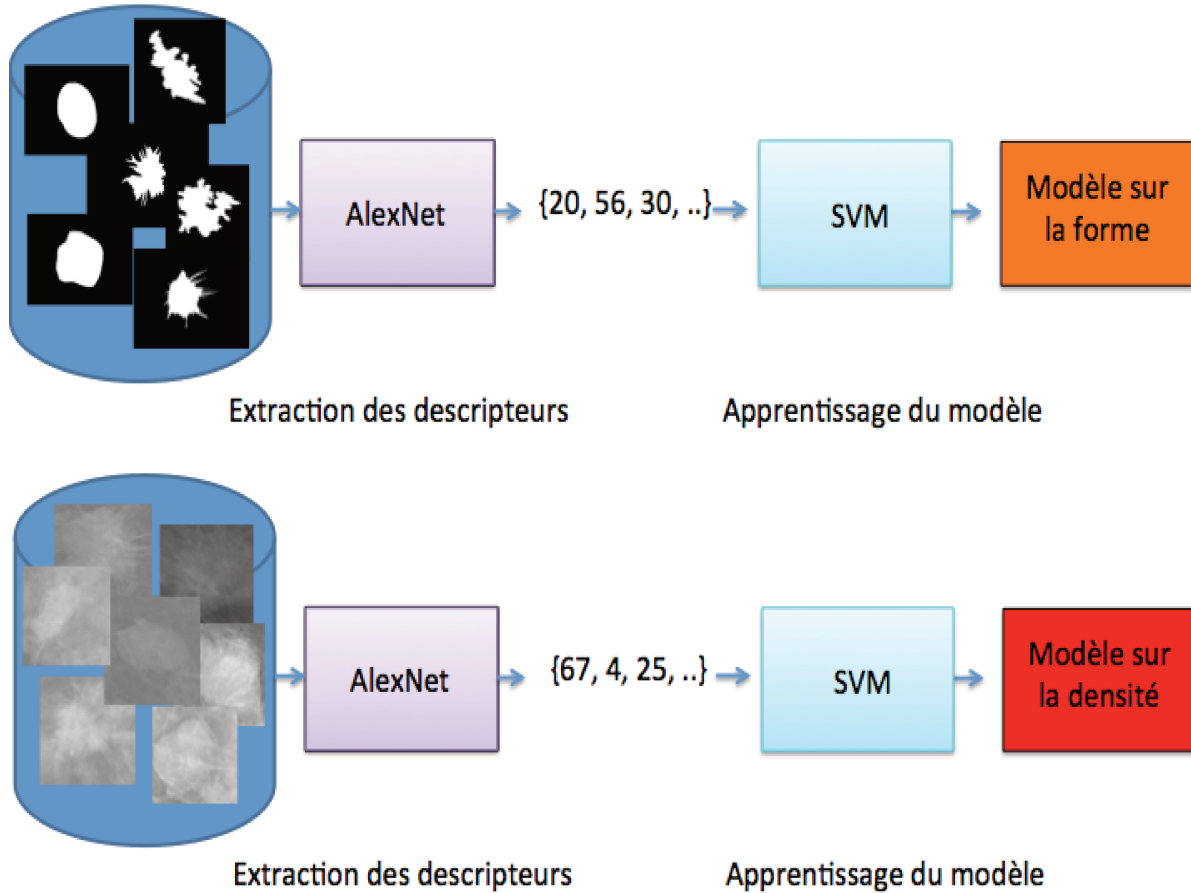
AlexNet

{20, 56, 30, ..}

SVM

Modèle sur la forme

Extraction des descripteurs

Apprentissage du modèle

AlexNet

{67, 4, 25, ..}

SVM

Modèle sur la densité

Extraction des descripteurs

Apprentissage du modèle